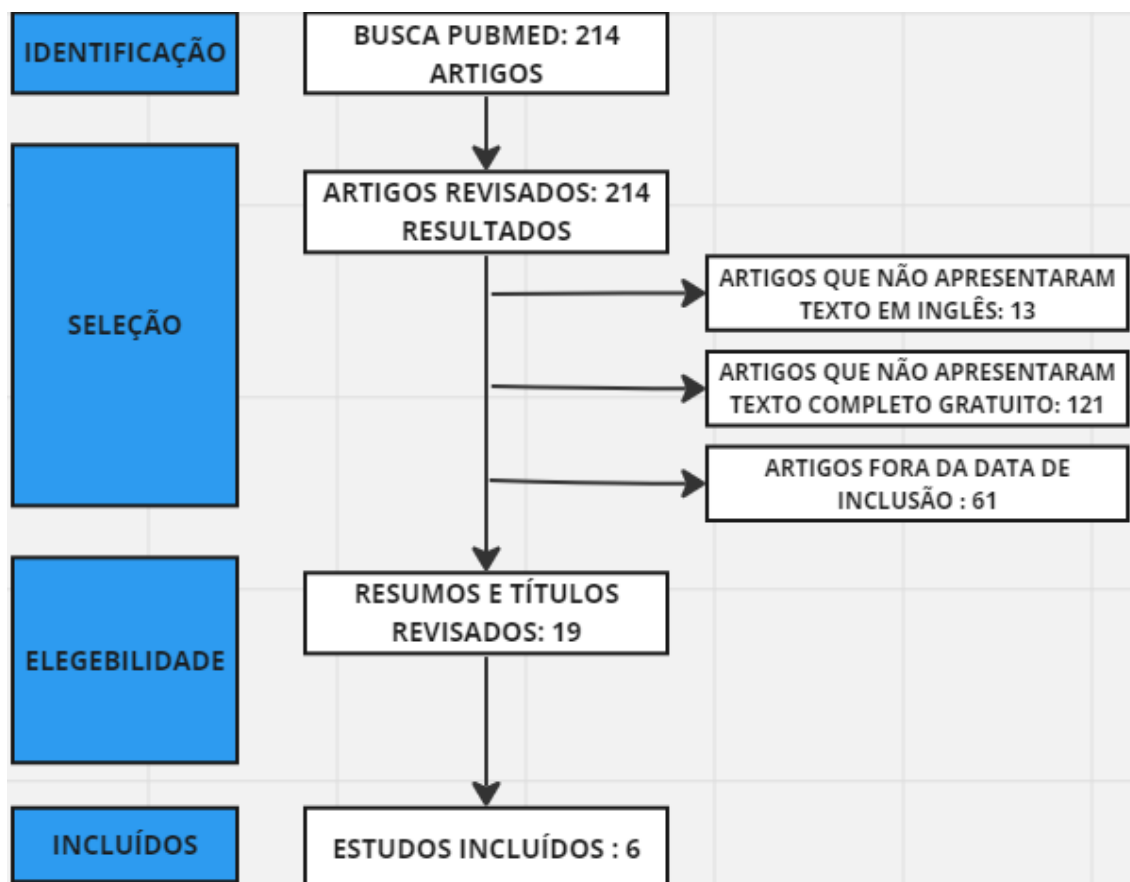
IDENTIFICAÇÃO

BUSCA PUBMED: 214 ARTIGOS

SELEÇÃO

ARTIGOS REVISADOS: 214 RESULTADOS

ARTIGOS QUE NÃO APRESENTARAM TEXTO EM INGLÊS: 13

ARTIGOS QUE NÃO APRESENTARAM TEXTO COMPLETO GRATUITO: 121

ARTIGOS FORA DA DATA DE INCLUSÃO : 61

ELEGEBILIDADE

RESUMOS E TÍTULOS REVISADOS: 19

INCLUÍDOS

ESTUDOS INCLUÍDOS : 6